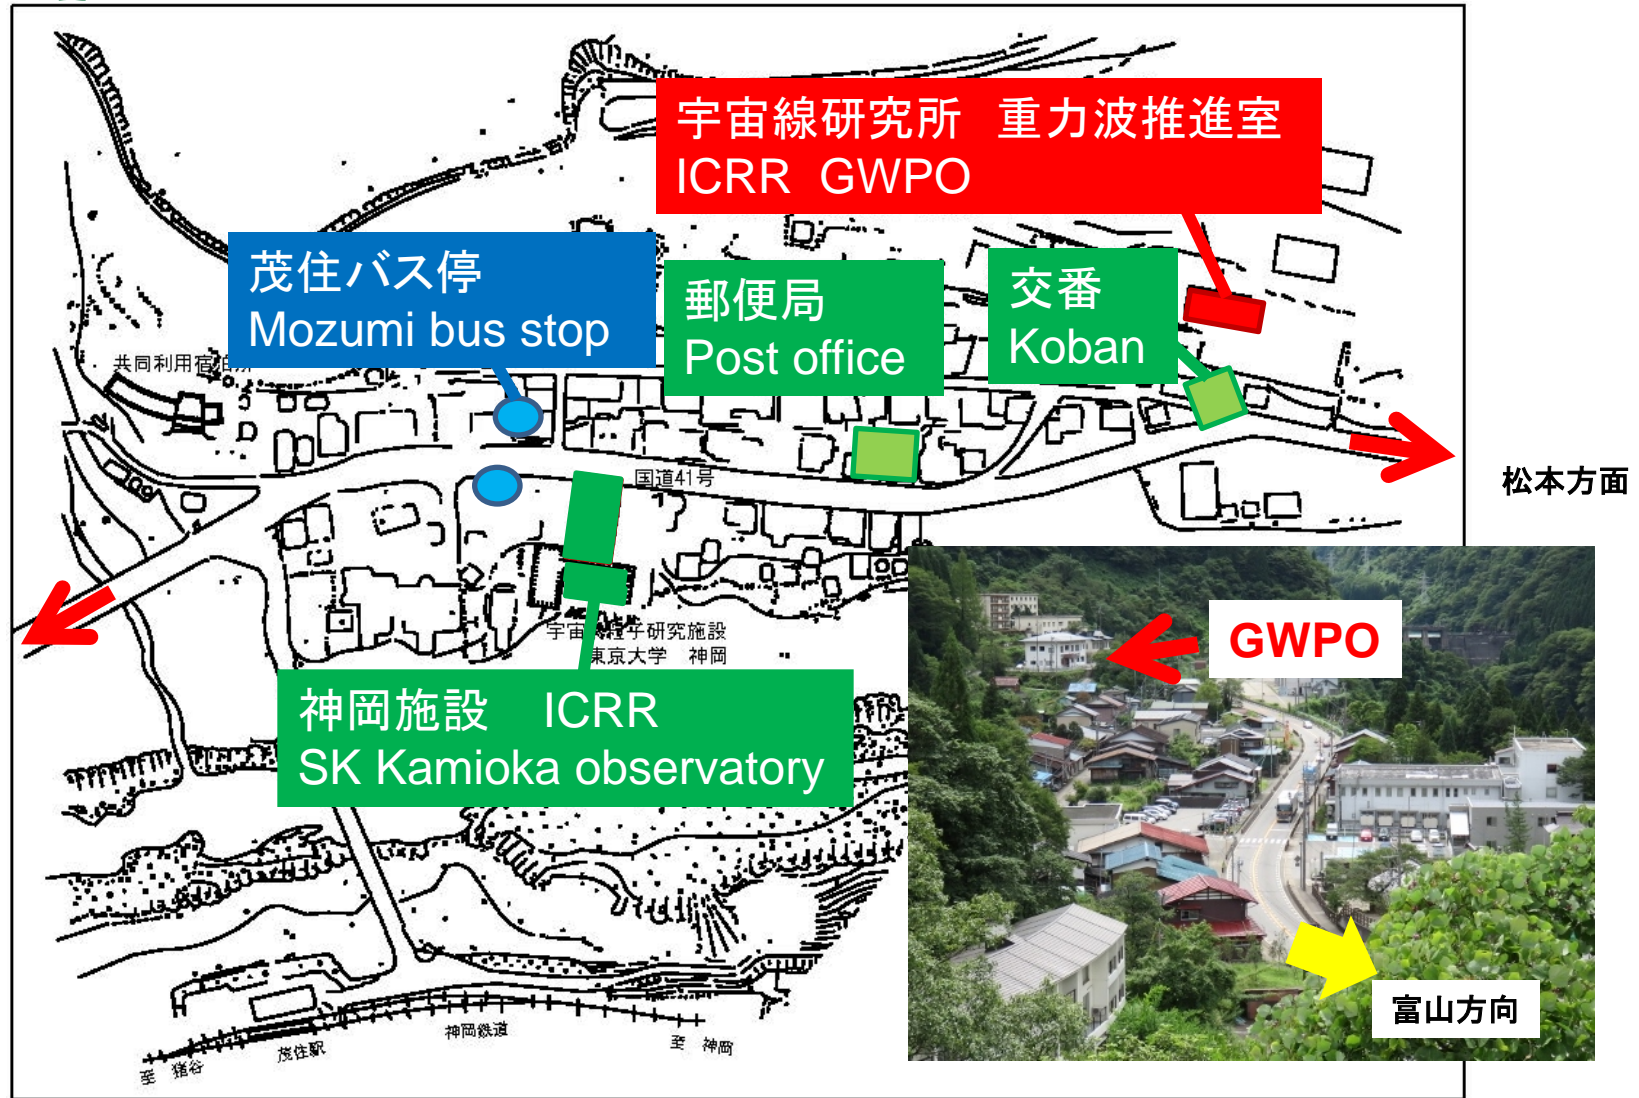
宇宙線研究所　重力波推進室
ICRR GWPO

茂住バス停
Mozumi bus stop

郵便局
Post office

交番
Koban

共同利用宿泊所

国道41号

松本方面

宇宙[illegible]研究施設
東京大学　神岡

神岡施設　ICRR
SK Kamioka observatory

GWPO

富山方向

神岡鉄道

至　神岡

茂住駅

至　猪谷